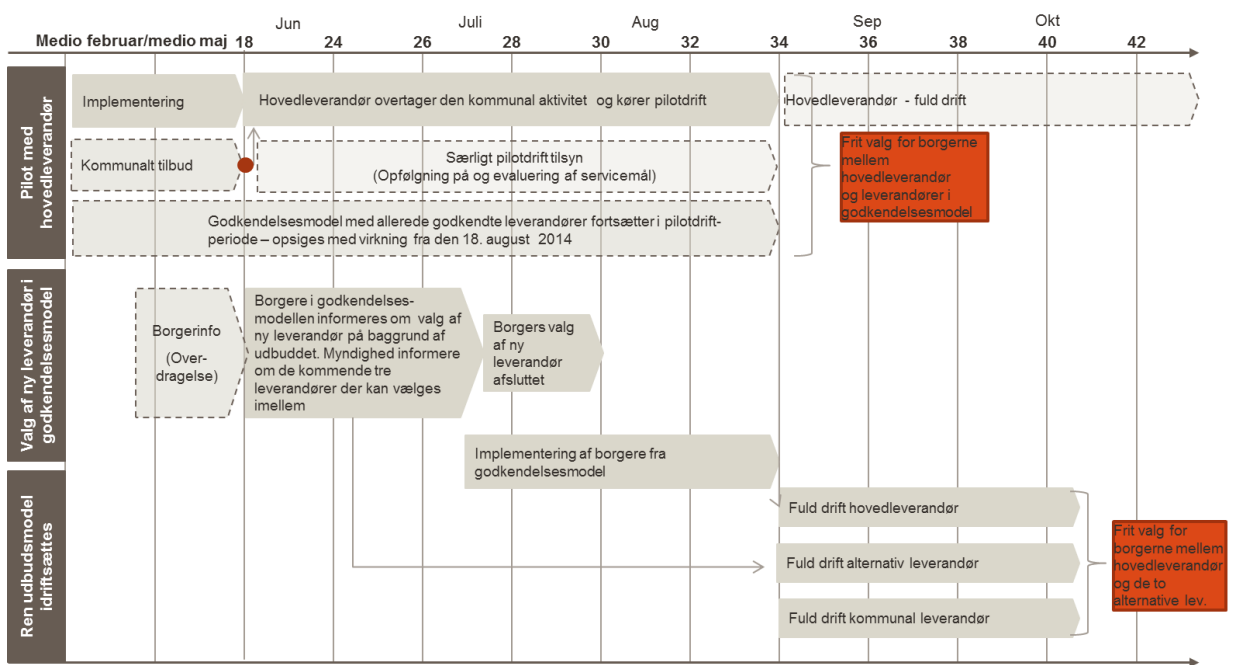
Medio februar/medio maj 18 Jun 24 26 Juli 28 30 Aug 32 34 Sep 36 38 Okt 40 42

Pilot med hovedleverandør

Implementering

Hovedleverandør overtager den kommunal aktivitet og kører pilotdrift

Hovedleverandør - fuld drift

Kommunalt tilbud

Særligt pilotdrift tilsyn (Opfølgning på og evaluering af servicemål)

Frit valg for borgerne mellem hovedleverandør og leverandører i godkendelsesmodel

Godkendelsesmodel med allerede godkendte leverandører fortsætter i pilotdrift-periode – opsiges med virkning fra den 18. august 2014

Valg af ny leverandør i godkendelsesmodel

Borgerinfo (Overdragelse)

Borgere i godkendelses-modellen informeres om valg af ny leverandør på baggrund af udbuddet. Myndighed informere om de kommende tre leverandører der kan vælges imellem

Borgers valg af ny leverandør afsluttet

Implementering af borgere fra godkendelsesmodel

Ren udbudsmodel idriftsættes

Fuld drift hovedleverandør

Fuld drift alternativ leverandør

Fuld drift kommunal leverandør

Frit valg for borgerne mellem hovedleverandør og de to alternative lev.